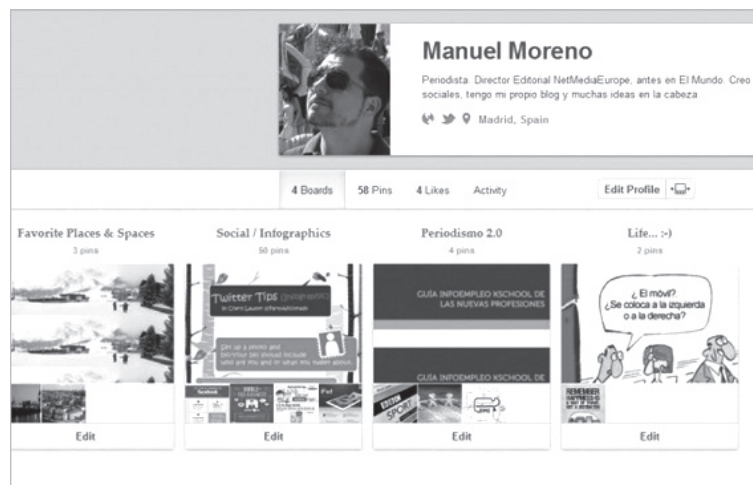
Manuel Moreno

Periodista. Director Editorial NetMediaEurope, antes en El Mundo. Creo sociales, tengo mi propio blog y muchas ideas en la cabeza

Madrid, Spain

4 Boards | 58 Pins | 4 Likes | Activity | Edit Profile

Favorite Places & Spaces
3 pins

Edit

Social / Infographics
50 pins

Twitter Tips

Edit

Periodismo 2.0
4 pins

GUÍA INFOEMPLEO KSCHOOL DE LAS NUEVAS PROFESIONES

GUÍA INFOEMPLEO KSCHOOL DE

Edit

Life... :-)
2 pins

¿ El móvil? ¿Se coloca a la izquierda o a la derecha?

Edit